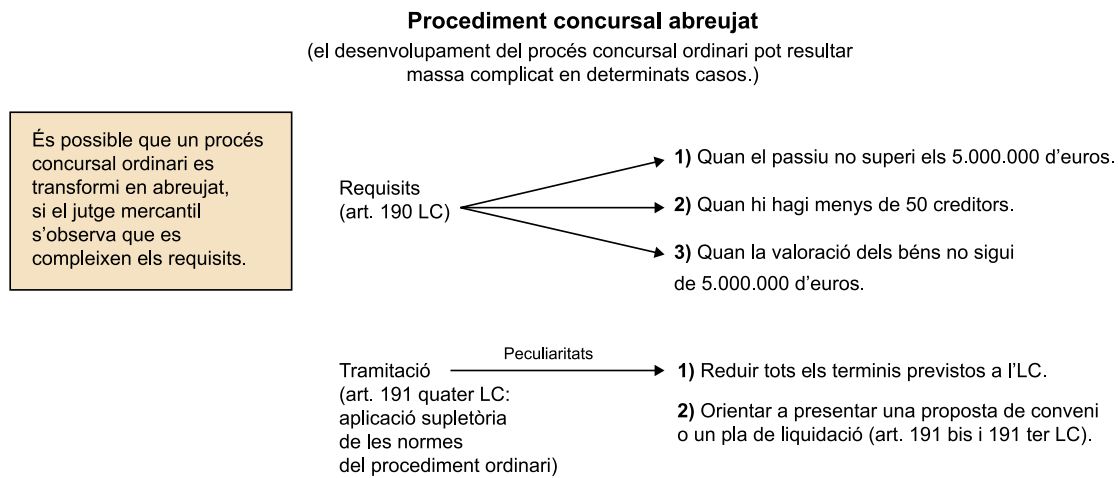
**Procediment concursal abreujat**

(el desenvolupament del procés concursal ordinari pot resultar massa complicat en determinats casos.)

És possible que un procés concursal ordinari es transformi en abreujat, si el jutge mercantil s'observa que es compleixen els requisits.

Requisits (art. 190 LC)

**1)** Quan el passiu no superi els 5.000.000 d'euros.

**2)** Quan hi hagi menys de 50 creditors.

**3)** Quan la valoració dels béns no sigui de 5.000.000 d'euros.

Tramitació (art. 191 quater LC: aplicació supletòria de les normes del procediment ordinari)

Peculiaritats

**1)** Reduir tots els terminis previstos a l'LC.

**2)** Orientar a presentar una proposta de conveni o un pla de liquidació (art. 191 bis i 191 ter LC).